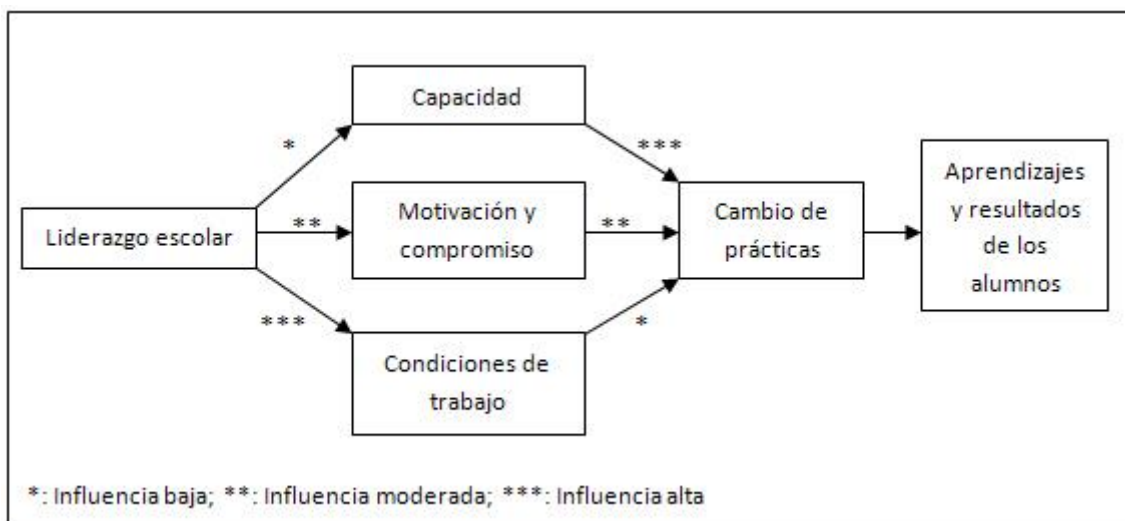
Capacidad

*

***

Liderazgo escolar

**

Motivación y compromiso

**

Cambio de prácticas

Aprendizajes y resultados de los alumnos

***

*

Condiciones de trabajo

*: Influencia baja; **: Influencia moderada; ***: Influencia alta